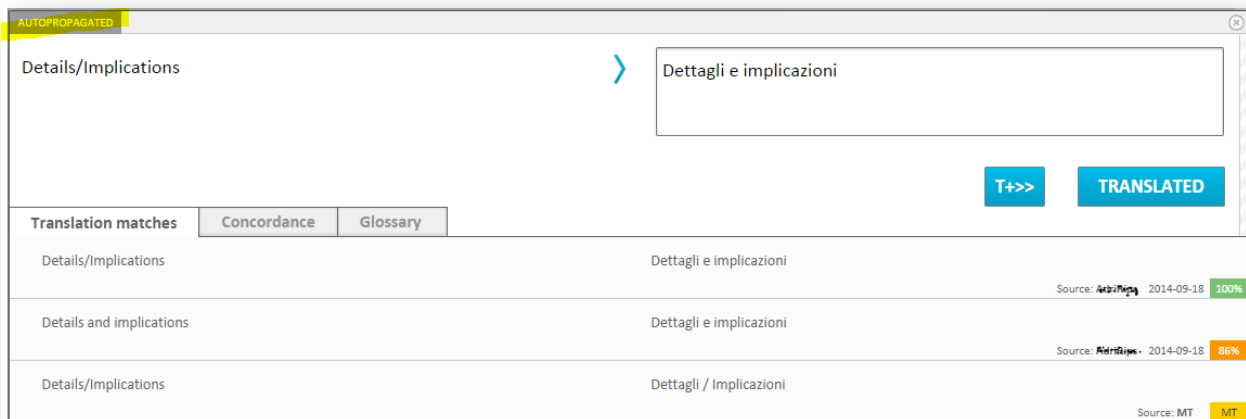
AUTOPROPAGATED

Details/Implications

Dettagli e implicazioni

T+>>

TRANSLATED

Translation matches | Concordance | Glossary

Details/Implications

Dettagli e implicazioni

Source: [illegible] 2014-09-18 100%

Details and implications

Dettagli e implicazioni

Source: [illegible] 2014-09-18 86%

Details/Implications

Dettagli / Implicazioni

Source: MT MT